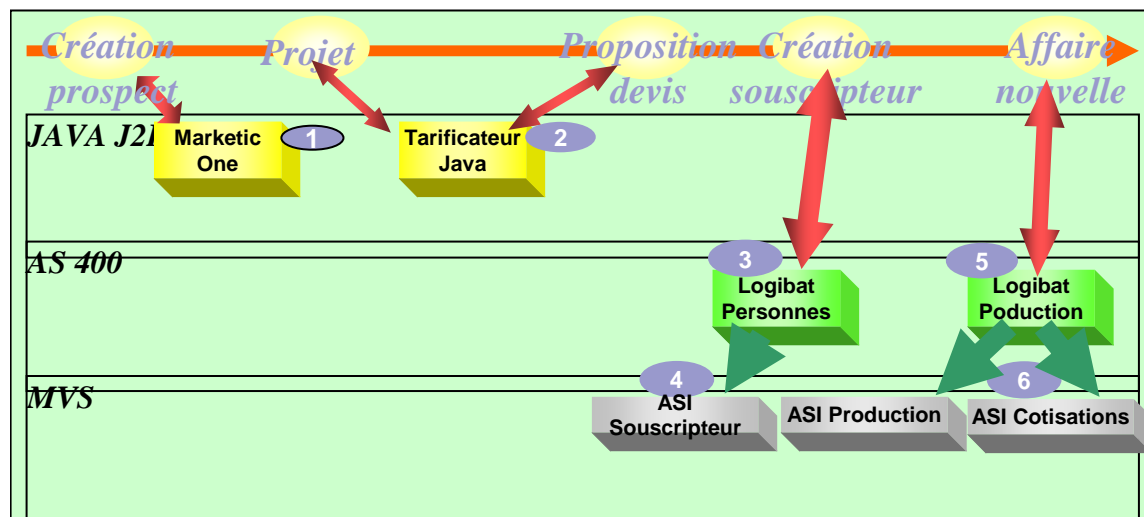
Création prospect

Projet

Proposition devis

Création souscripteur

Affaire nouvelle

JAVA J2I

Marketic One

1

Tarificateur Java

2

AS 400

3

Logibat Personnes

5

Logibat Poduction

MVS

4

ASI Souscripteur

ASI Production

6

ASI Cotisations